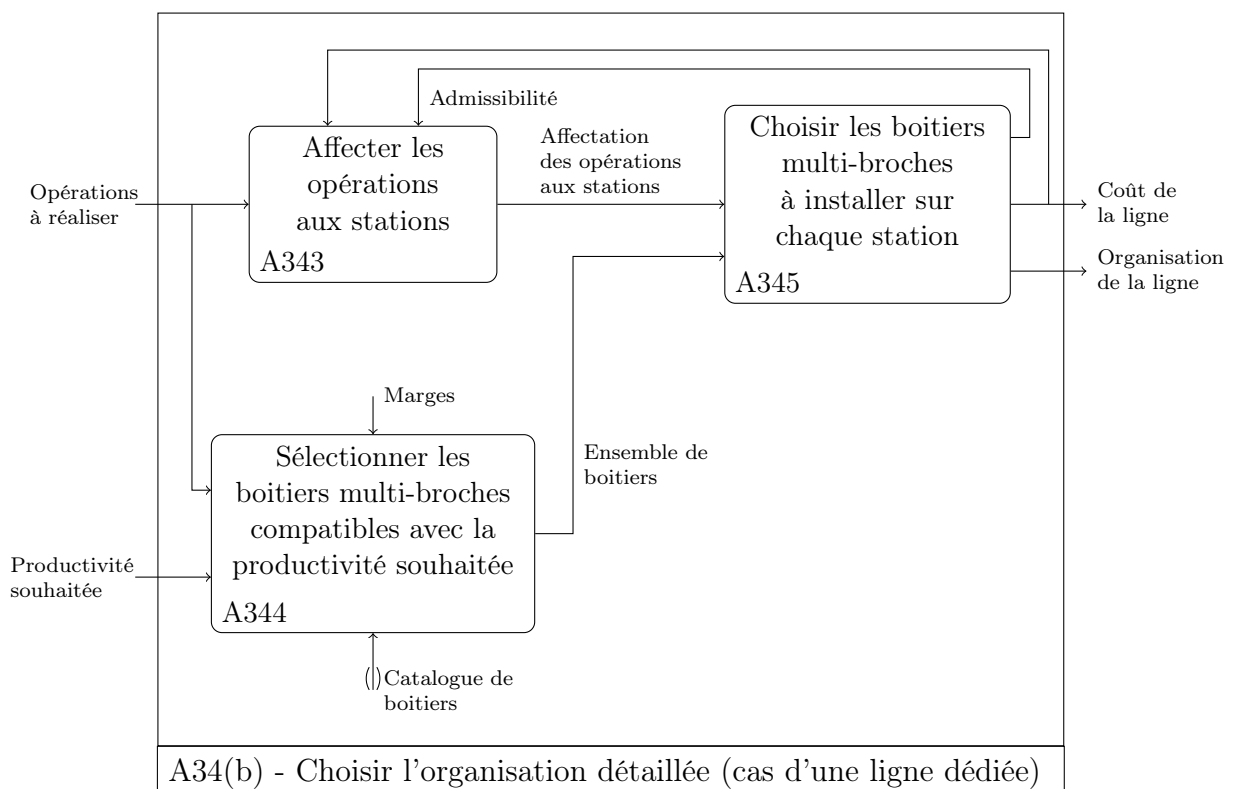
Admissibilité

Affecter les opérations aux stations

A343

Affectation des opérations aux stations

Choisir les boitiers multi-broches à installer sur chaque station

A345

Opérations à réaliser

Coût de la ligne

Organisation de la ligne

Marges

Sélectionner les boitiers multi-broches compatibles avec la productivité souhaitée

A344

Ensemble de boitiers

Productivité souhaitée

Catalogue de boitiers

A34(b) - Choisir l'organisation détaillée (cas d'une ligne dédiée)